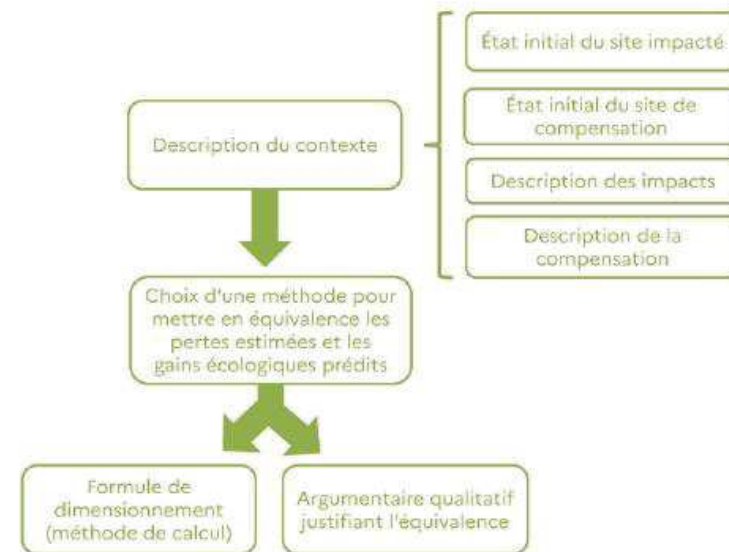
Description du contexte

État initial du site impacté

État initial du site de compensation

Description des impacts

Description de la compensation

Choix d'une méthode pour mettre en équivalence les pertes estimées et les gains écologiques prédits

Formule de dimensionnement (méthode de calcul)

Argumentaire qualitatif justifiant l'équivalence